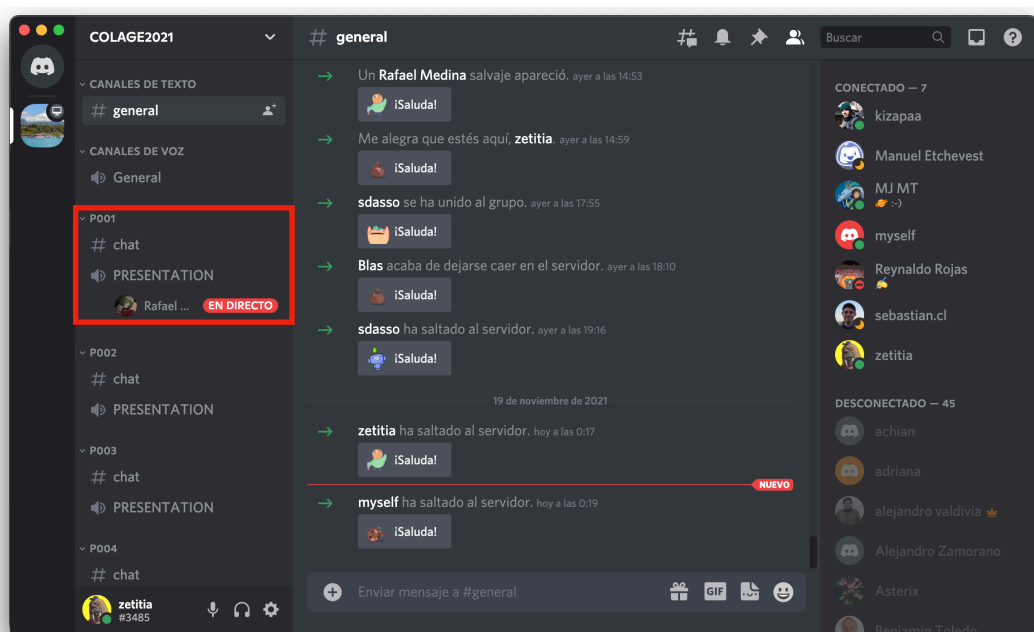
COLAGE2021

CANALES DE TEXTO
# general

CANALES DE VOZ
General

P001
# chat
PRESENTATION
Rafael ... EN DIRECTO

P002
# chat
PRESENTATION

P003
# chat
PRESENTATION

P004
# chat

zetitia
#3485

# general

Buscar

Un Rafael Medina salvaje apareció. ayer a las 14:53
¡Saluda!

Me alegra que estés aquí, zetitia. ayer a las 14:59
¡Saluda!

sdasso se ha unido al grupo. ayer a las 17:55
¡Saluda!

Blas acaba de dejarse caer en el servidor. ayer a las 18:10
¡Saluda!

sdasso ha saltado al servidor. ayer a las 19:16
¡Saluda!

19 de noviembre de 2021

zetitia ha saltado al servidor. hoy a las 0:17
¡Saluda!

NUEVO

myself ha saltado al servidor. hoy a las 0:19
¡Saluda!

Enviar mensaje a #general

GIF

CONECTADO — 7
kizapaa
Manuel Etchevest
MJ MT
:-)
myself
Reynaldo Rojas
sebastian.cl
zetitia

DESCONECTADO — 45
achian
adriana
alejandro valdivia
Alejandro Zamorano
Asterix
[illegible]